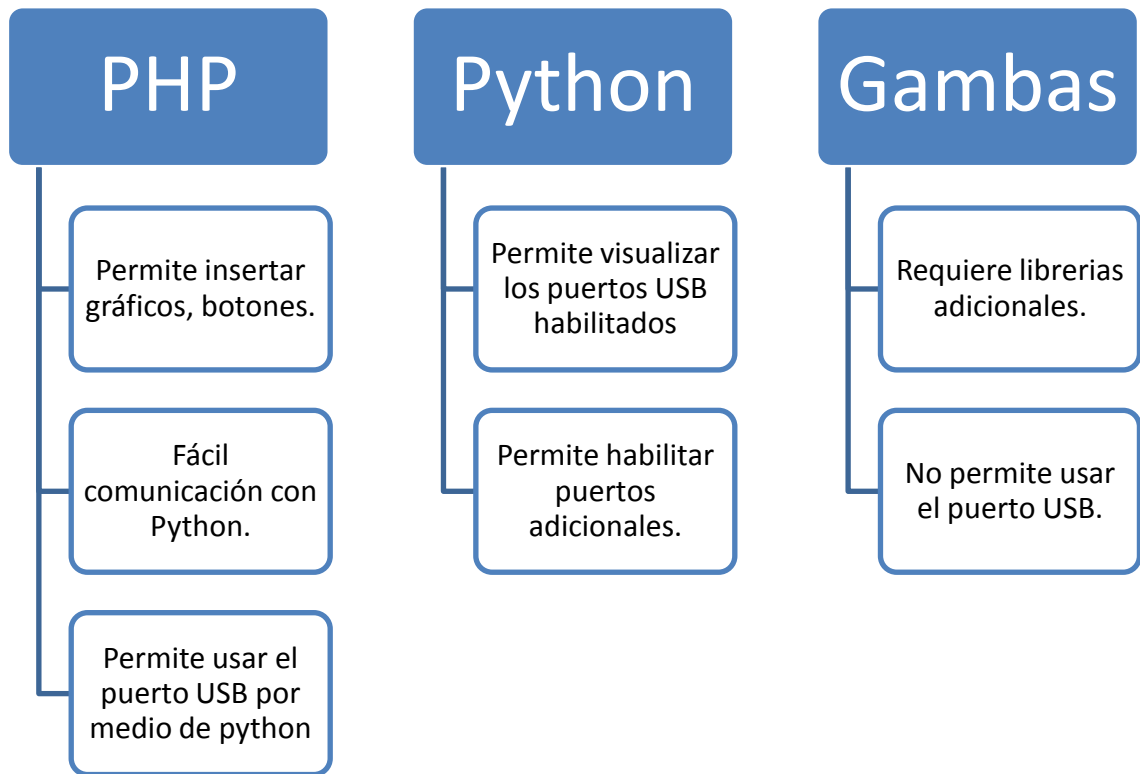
PHP

Permite insertar gráficos, botones.

Fácil comunicación con Python.

Permite usar el puerto USB por medio de python

Python

Permite visualizar los puertos USB habilitados

Permite habilitar puertos adicionales.

Gambas

Requiere librerias adicionales.

No permite usar el puerto USB.